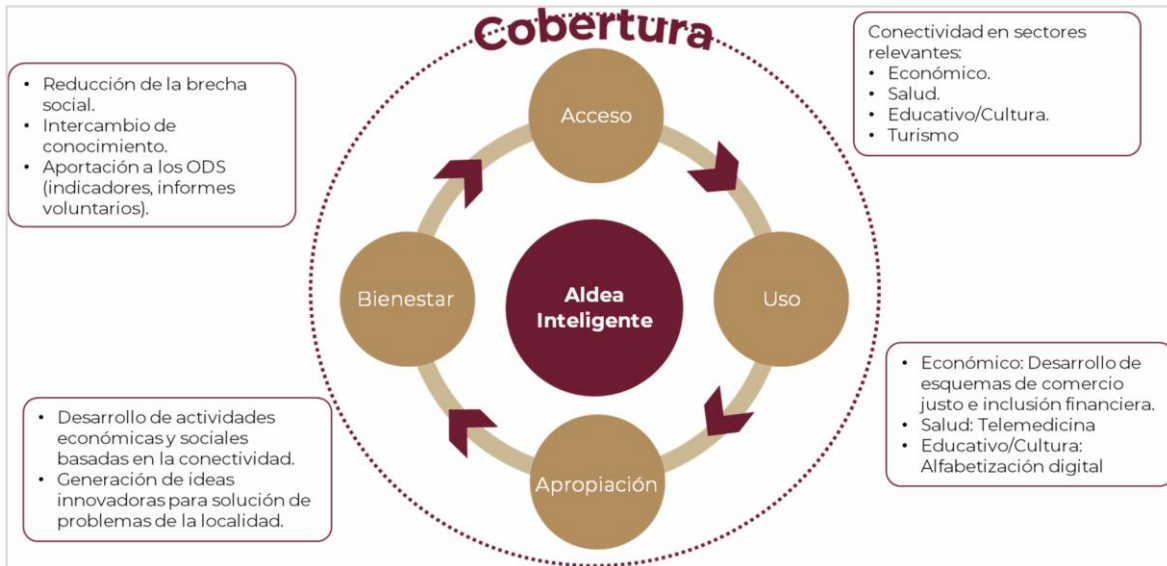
Cobertura

- Reducción de la brecha social.
- Intercambio de conocimiento.
- Aportación a los ODS (indicadores, informes voluntarios).

Conectividad en sectores relevantes:
- Económico.
- Salud.
- Educativo/Cultura.
- Turismo

Acceso

Bienestar

Aldea Inteligente

Uso

Apropiación

- Económico: Desarrollo de esquemas de comercio justo e inclusión financiera.
- Salud: Telemedicina
- Educativo/Cultura: Alfabetización digital

- Desarrollo de actividades económicas y sociales basadas en la conectividad.
- Generación de ideas innovadoras para solución de problemas de la localidad.